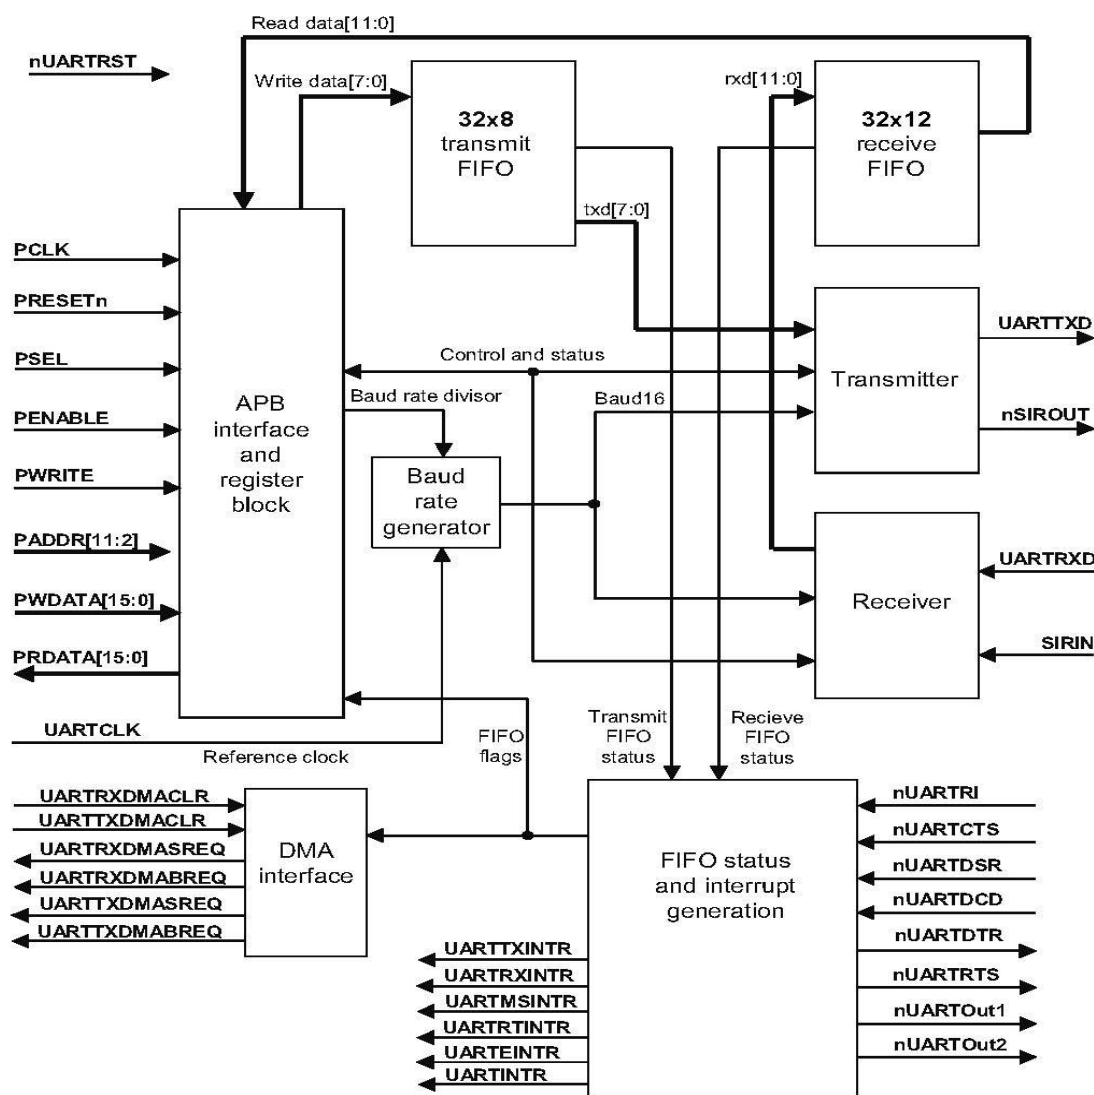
Read data[11:0]

nUARTRST

Write data[7:0]

32x8
transmit
FIFO

rxd[11:0]

32x12
receive
FIFO

txd[7:0]

PCLK

PRESETn

PSEL

PENABLE

PWRITE

PADDR[11:2]

PWDATA[15:0]

PRDATA[15:0]

APB
interface
and
register
block

Control and status

Baud rate divisor

Baud16

Baud
rate
generator

UARTTXD

Transmitter

nSIROUT

UARTRXD

Receiver

SIRIN

UARTCLK

Reference clock

FIFO
flags

Transmit
FIFO
status

Recieve
FIFO
status

UARTRXDMACLR
UARTTXDMACLR
UARTRXDMASREQ
UARTRXDMABREQ
UARTTXDMASREQ
UARTTXDMABREQ

DMA
interface

FIFO status
and interrupt
generation

nUARTRI
nUARTCTS
nUARTDSR
nUARTDCD
nUARTDTR
nUARTRTS
nUARTOut1
nUARTOut2

UARTTXINTR
UARTRXINTR
UARTMSINTR
UARTRTINTR
UARTEINTR
UARTINTR